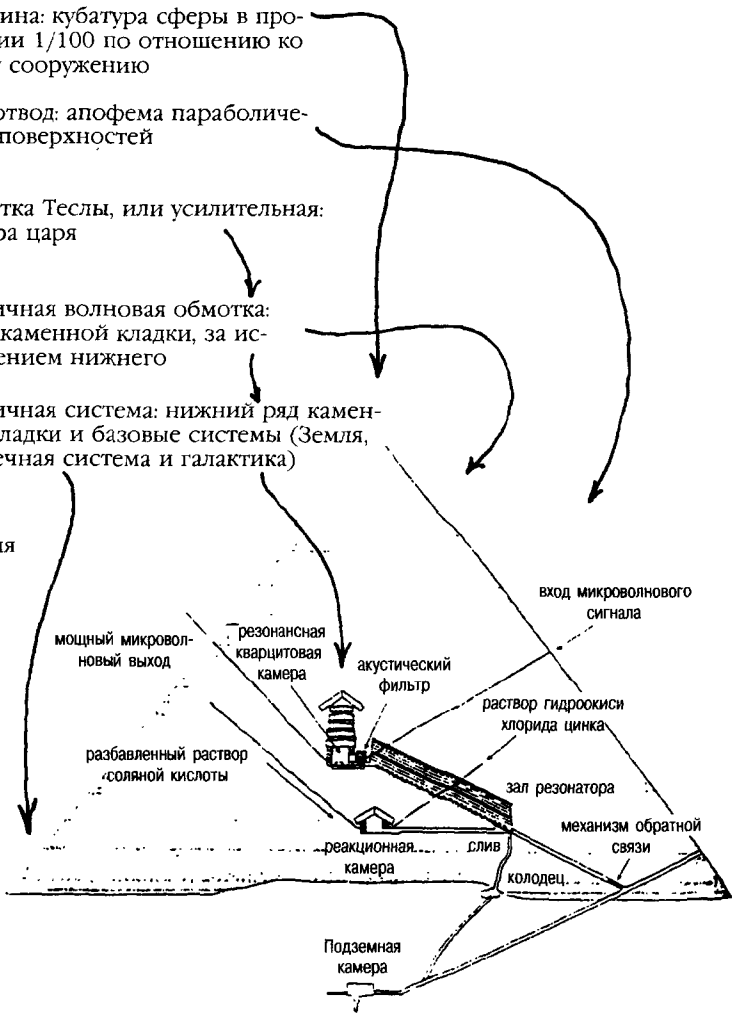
ина: кубатура сферы в пропии 1/100 по отношению ко сооружению

отвод: апофема параболических поверхностей

тка Теслы, или усилительная: ра царя

чная волновая обмотка: каменной кладки, за исением нижнего

чная система: нижний ряд каменладки и базовые системы (Земля, ечная система и галактика)

ия

вход микроволнового сигнала

мощный микроволновый выход

резонансная кварцитовая камера

акустический фильтр

раствор гидроокиси хлорида цинка

разбавленный раствор соляной кислоты

зал резонатора

реакционная камера

слив

механизм обратной связи

колодец

Подземная камера